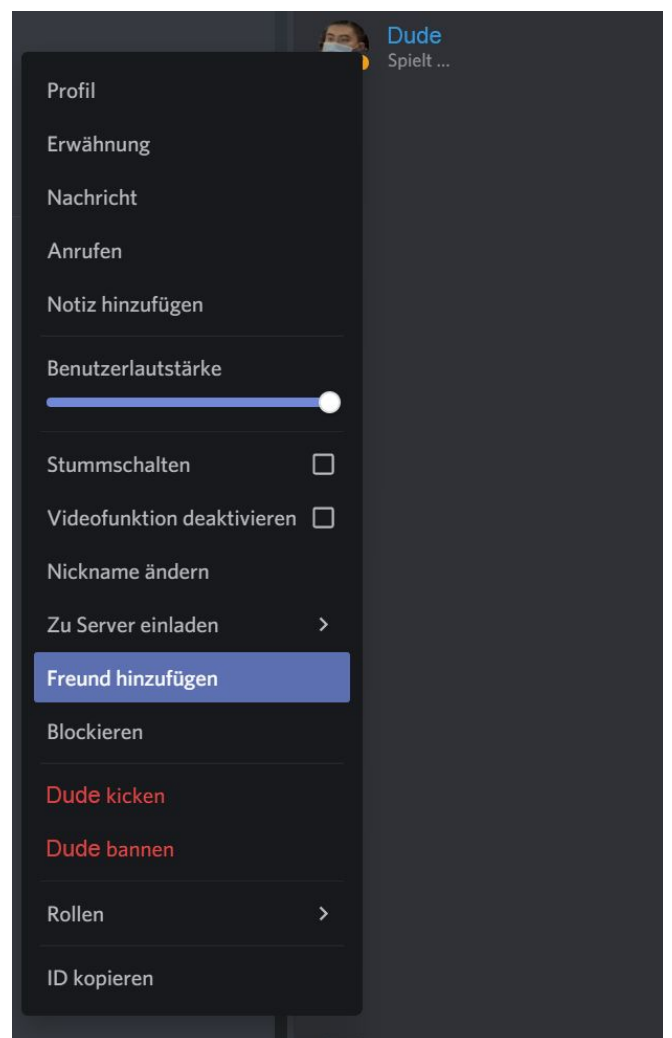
Dude
Spielt ...

Profil
Erwähnung
Nachricht
Anrufen
Notiz hinzufügen
Benutzerlautstärke
Stummschalten
Videofunktion deaktivieren
Nickname ändern
Zu Server einladen
Freund hinzufügen
Blockieren
Dude kicken
Dude bannen
Rollen
ID kopieren